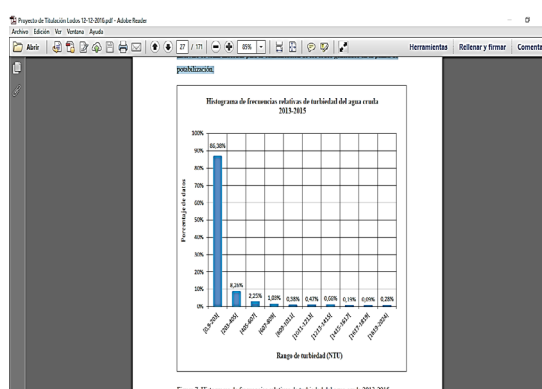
Proyecto de Titulación Ludos 12-12-2016.pdf - Adobe Reader
Archivo Edición Ver Ventana Ayuda
Abrir
27 / 171
85%
Herramientas Rellenar y firmar Comenta

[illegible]
potabilización.

Histograma de frecuencias relativas de turbiedad del agua cruda 2013-2015

100%
90%
80%
70%
60%
50%
40%
30%
20%
10%
0%

Porcentaje de datos

86,38%
8,26%
2,25%
1,03%
0,38%
0,47%
0,66%
0,19%
0,09%
0,28%

[0,9-203]
[203-405]
[405-607]
[607-809]
[809-1011]
[1011-1213]
[1213-1415]
[1415-1617]
[1617-1819]
[1819-2024]

Rango de turbiedad (NTU)

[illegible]